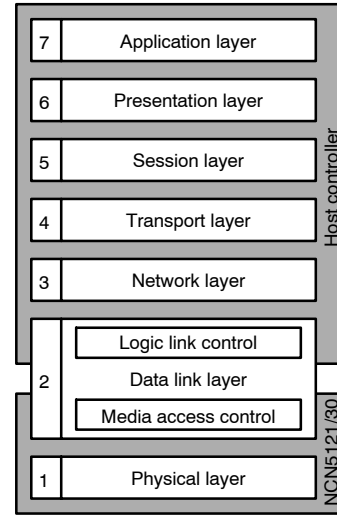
7 Application layer

6 Presentation layer

5 Session layer

4 Transport layer

3 Network layer

2 Logic link control
Data link layer
Media access control

1 Physical layer

Host controller

NCN5121/30